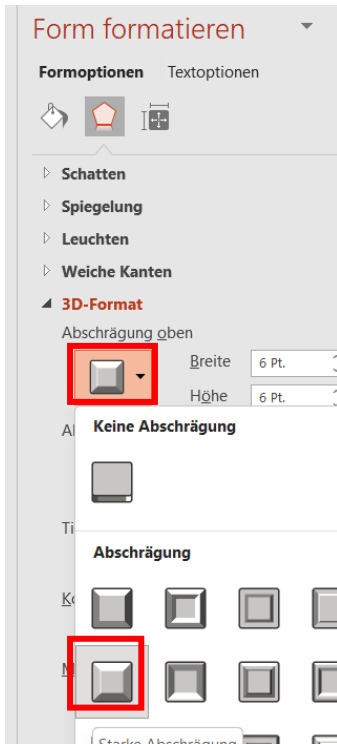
Form formatieren

Formoptionen Textoptionen

Schatten

Spiegelung

Leuchten

Weiche Kanten

3D-Format

Abschrägung oben

Breite 6 Pt.

Höhe 6 Pt.

Al

Ti

Ko

M

Keine Abschrägung

Abschrägung

Starke Abschrägung